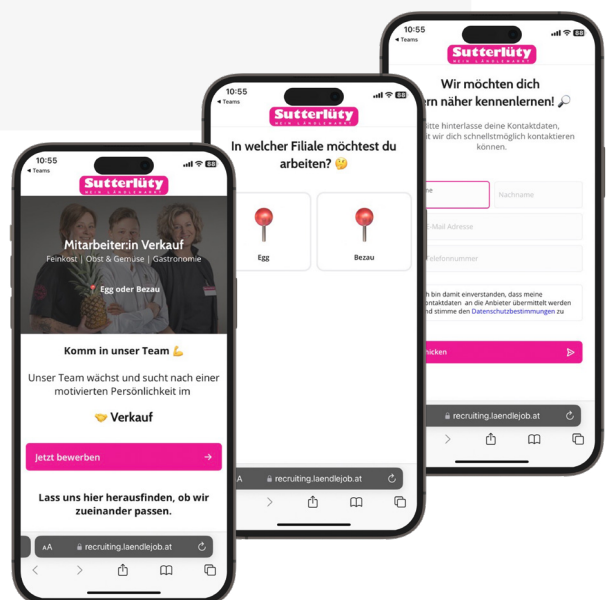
10:55
◂ Teams
Sutterlüty
MEIN LÄNDLEMARKT
Mitarbeiter:in Verkauf
Feinkost | Obst & Gemüse | Gastronomie
📍 Egg oder Bezau
Komm in unser Team 💪
Unser Team wächst und sucht nach einer motivierten Persönlichkeit im
🤝 Verkauf
Jetzt bewerben →
Lass uns hier herausfinden, ob wir zueinander passen.
AA 🔒 recruiting.laendlejob.at

10:55
◂ Teams
Sutterlüty
MEIN LÄNDLEMARKT
In welcher Filiale möchtest du arbeiten? 🤔
Egg
Bezau
AA 🔒 recruiting.laendlejob.at

10:55
◂ Teams
Sutterlüty
MEIN LÄNDLEMARKT
Wir möchten dich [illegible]ern näher kennenlernen! 🔎
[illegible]itte hinterlasse deine Kontaktdaten, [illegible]it wir dich schnellstmöglich kontaktieren können.
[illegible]me
Nachname
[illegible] Mail Adresse
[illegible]lefonnummer
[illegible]h bin damit einverstanden, dass meine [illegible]ontaktdaten an die Anbieter übermittelt werden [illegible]nd stimme den Datenschutzbestimmungen zu
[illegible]chicken
🔒 recruiting.laendlejob.at